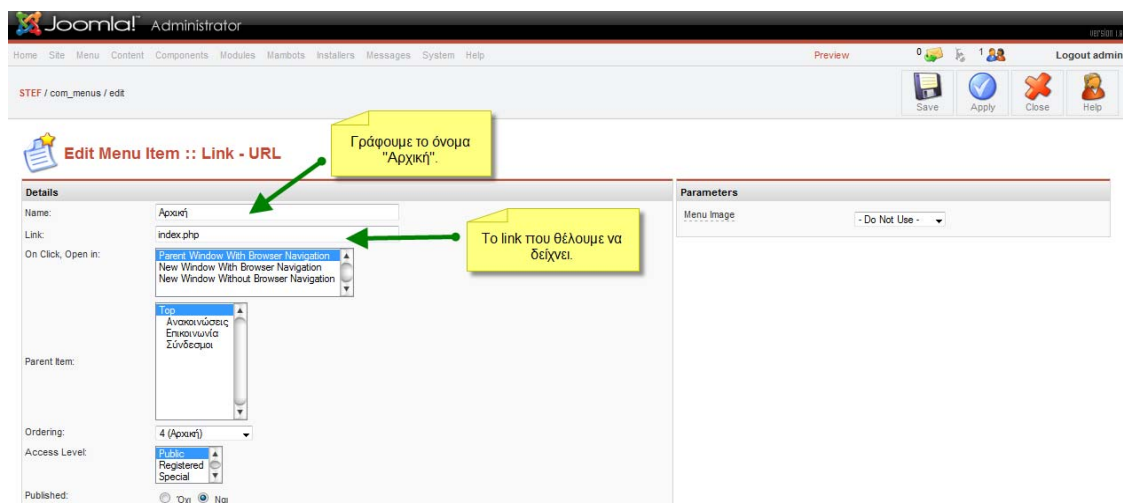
Joomla! Administrator

Version 1.0

Home Site Menu Content Components Modules Mambots Installers Messages System Help

Preview 0 1 Logout admin

STEF / com_menus / edit

Save Apply Close Help

Edit Menu Item :: Link - URL

Γράφουμε το όνομα "Αρχική".

Details

Name: Αρχική

Link: index.php

Το link που θέλουμε να δείχνει.

On Click, Open in: Parent Window With Browser Navigation
New Window With Browser Navigation
New Window Without Browser Navigation

Parent Item: Top
Ανακοινώσεις
Επικοινωνία
Σύνδεσμοι

Ordering: 4 (Αρχική)

Access Level: Public
Registered
Special

Published: Όχι Ναι

Parameters

Menu Image - Do Not Use -